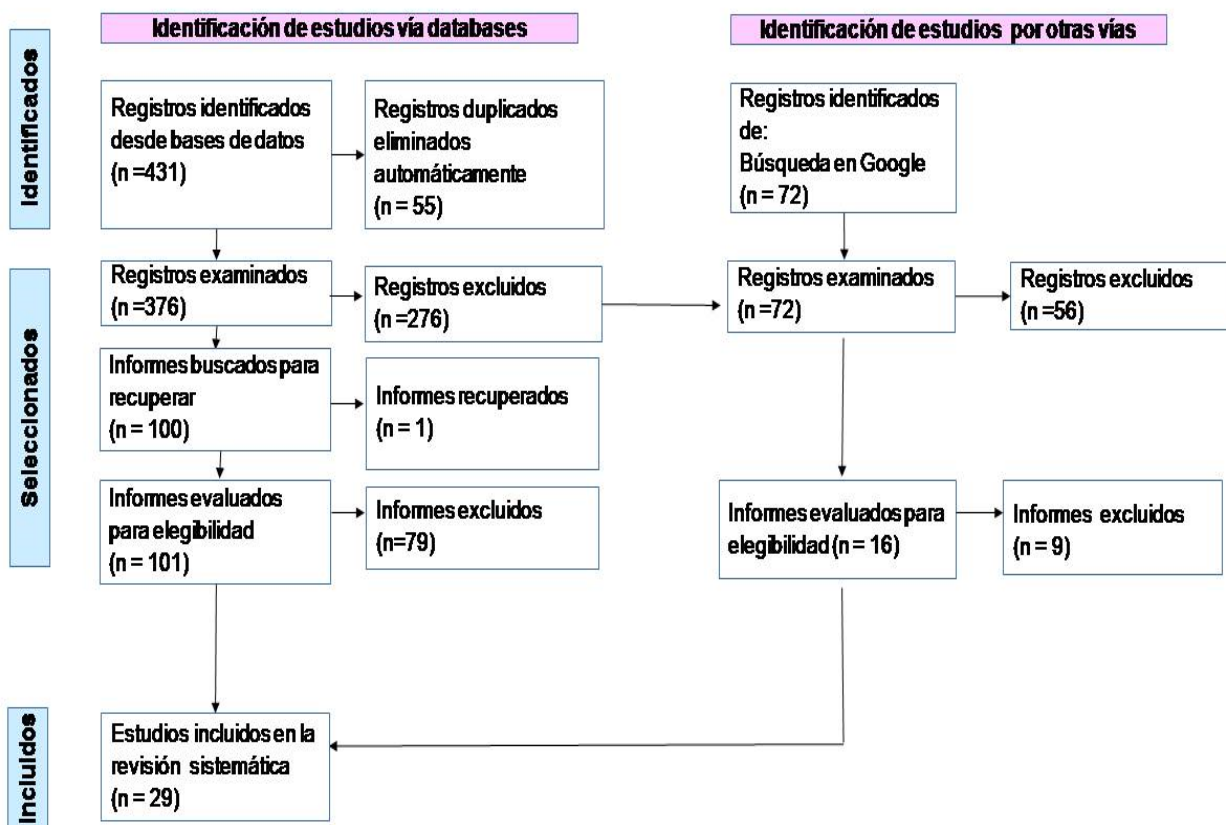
Identificación de estudios vía databases

Identificación de estudios por otras vías

Identificados

Registros identificados desde bases de datos (n =431)

Registros duplicados eliminados automáticamente (n = 55)

Registros identificados de: Búsqueda en Google (n = 72)

Seleccionados

Registros examinados (n =376)

Registros excluidos (n =276)

Registros examinados (n =72)

Registros excluidos (n =56)

Informes buscados para recuperar (n = 100)

Informes recuperados (n = 1)

Informes evaluados para elegibilidad (n = 101)

Informes excluidos (n=79)

Informes evaluados para elegibilidad (n = 16)

Informes excluidos (n = 9)

Incluidos

Estudios incluidos en la revisión sistemática (n = 29)